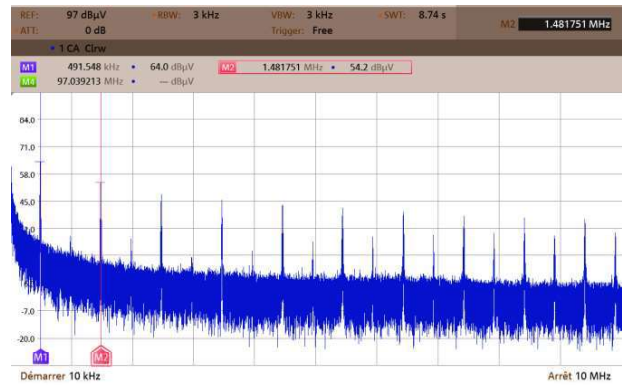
REF: 97 dBµV
ATT: 0 dB
RBW: 3 kHz
VBW: 3 kHz
Trigger: Free
SWT: 8.74 s
M2 1.481751 MHz

1 CA Clrw

M1 491.548 kHz • 64.0 dBµV
M4 97.039213 MHz • — dBµV
M2 1.481751 MHz • 54.2 dBµV

84.0
71.0
58.0
45.0
-7.0
-20.0

M1
M2

Démarrer 10 kHz
Arrêt 10 MHz